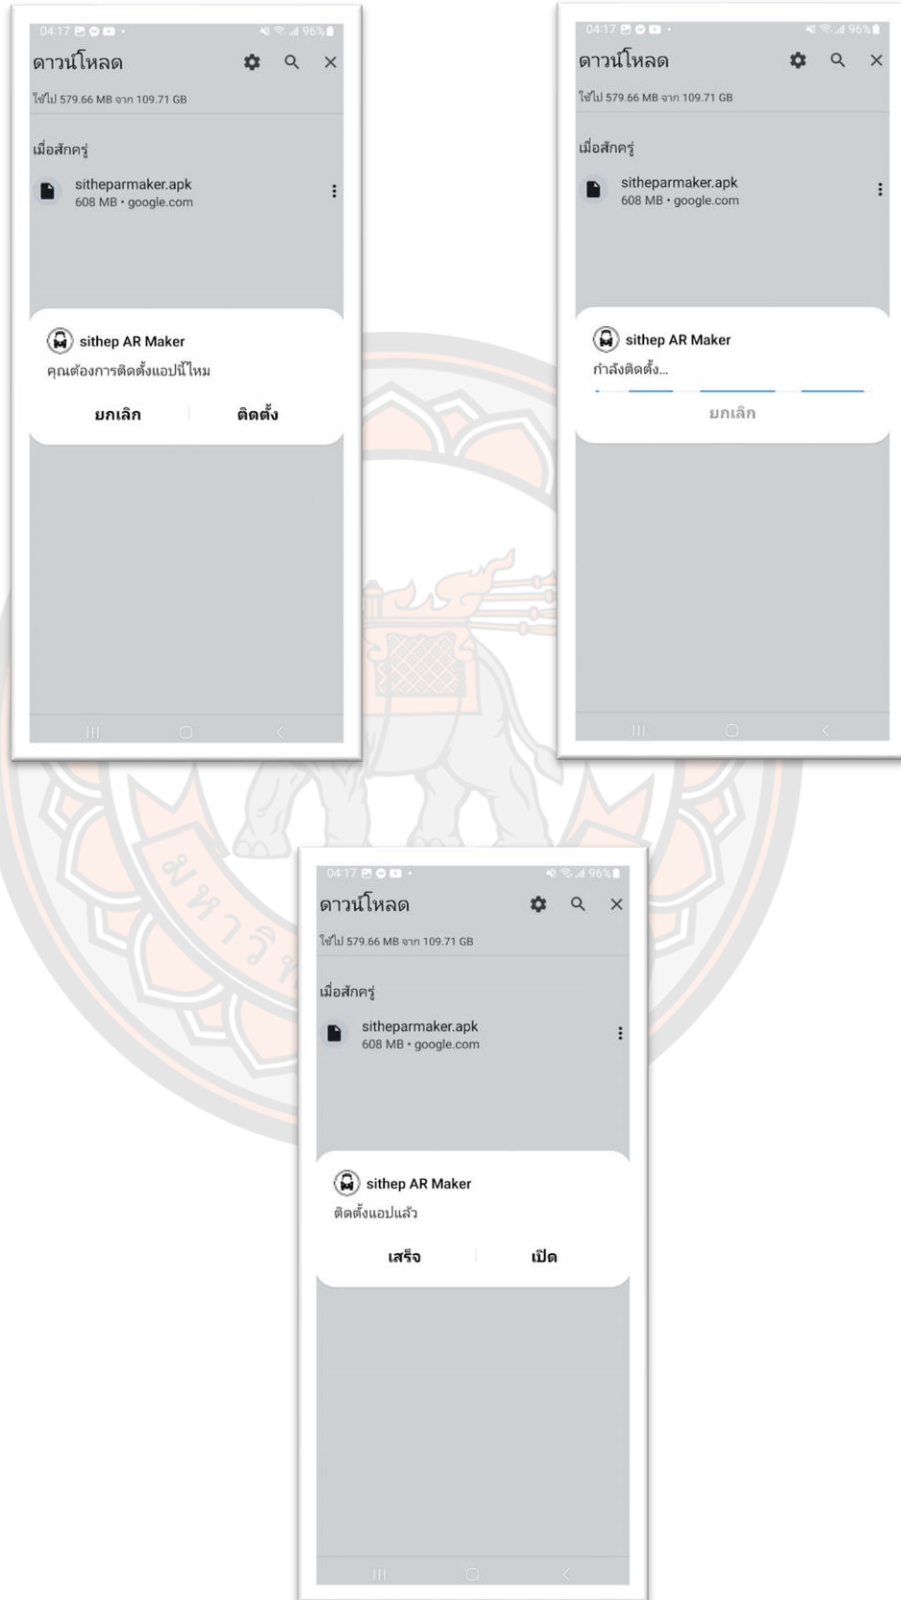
04:17 96%

ดาวน์โหลด

ใช้ไป 579.66 MB จาก 109.71 GB

เมื่อสักครู่

sitheparmaker.apk
608 MB • google.com

sithep AR Maker
คุณต้องการติดตั้งแอปนี้ไหม

ยกเลิก

ติดตั้ง

04:17 96%

ดาวน์โหลด

ใช้ไป 579.66 MB จาก 109.71 GB

เมื่อสักครู่

sitheparmaker.apk
608 MB • google.com

sithep AR Maker
กำลังติดตั้ง...

ยกเลิก

04:17 96%

ดาวน์โหลด

ใช้ไป 579.66 MB จาก 109.71 GB

เมื่อสักครู่

sitheparmaker.apk
608 MB • google.com

sithep AR Maker
ติดตั้งแอปแล้ว

เสร็จ

เปิด